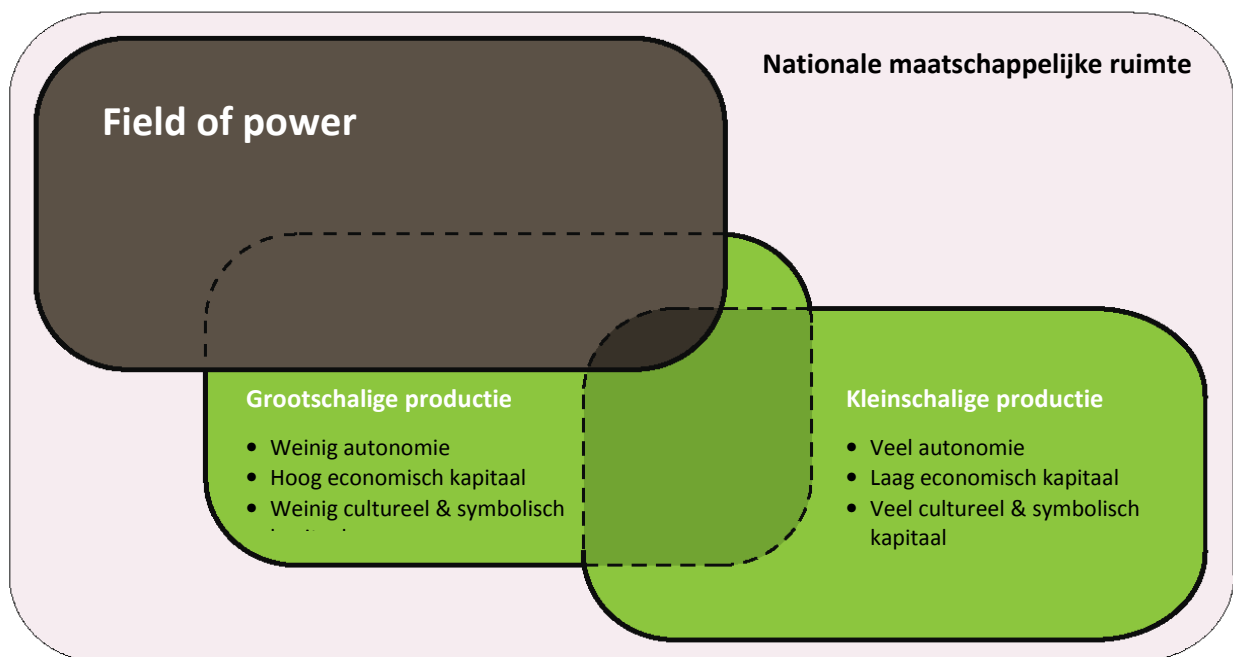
Nationale maatschappelijke ruimte

Field of power

Grootschalige productie

- Weinig autonomie
- Hoog economisch kapitaal
- Weinig cultureel & symbolisch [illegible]

Kleinschalige productie

- Veel autonomie
- Laag economisch kapitaal
- Veel cultureel & symbolisch kapitaal